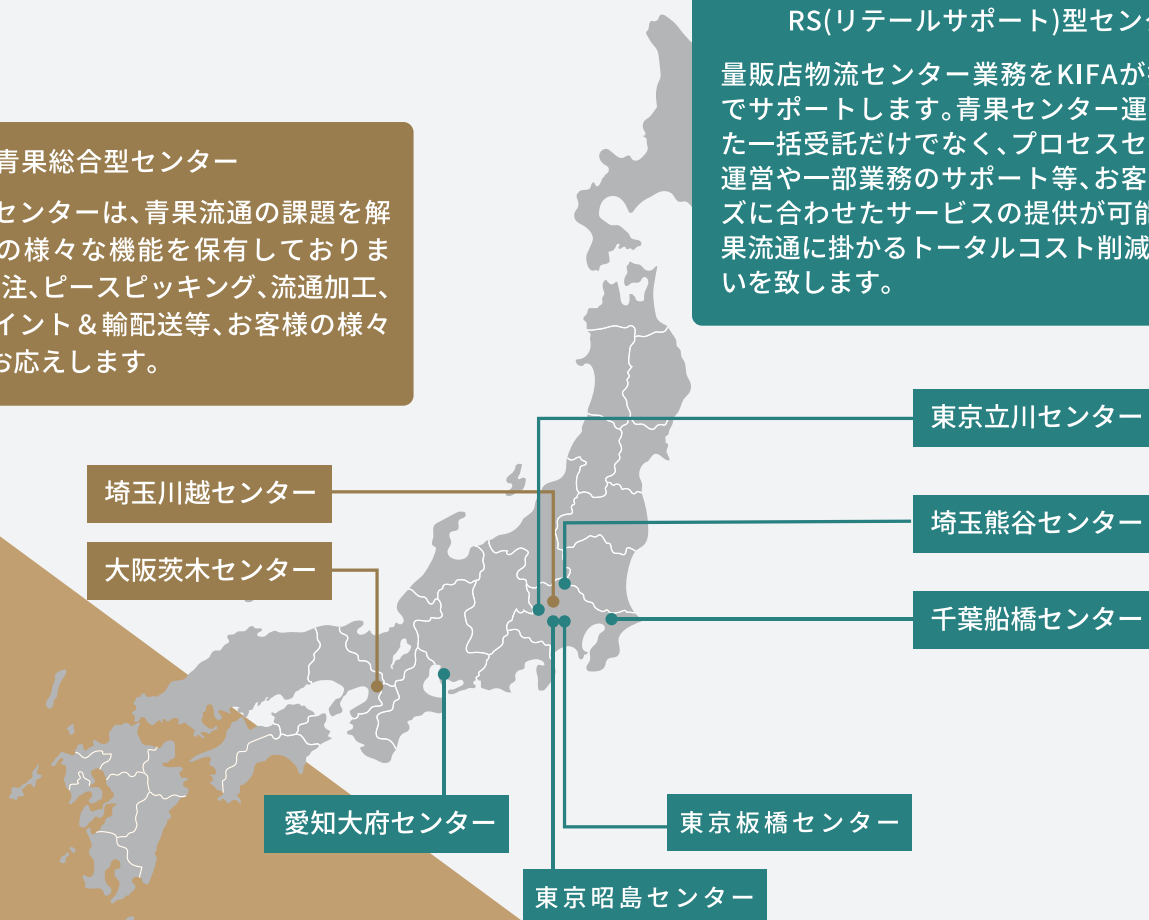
RS(リテールサポート)型セン

量販店物流センター業務をKIFAが
でサポートします。青果センター運
た一括受託だけでなく、プロセスセ
運営や一部業務のサポート等、お客
ズに合わせたサービスの提供が可能
果流通に掛かるトータルコスト削減
いを致します。

青果総合型センター

センターは、青果流通の課題を解
の様々な機能を保有しておりま
注、ピースピッキング、流通加工、
イント＆輸配送等、お客様の様々
お応えします。

東京立川センター

埼玉川越センター

埼玉熊谷センター

大阪茨木センター

千葉船橋センター

愛知大府センター

東京板橋センター

東京昭島センター